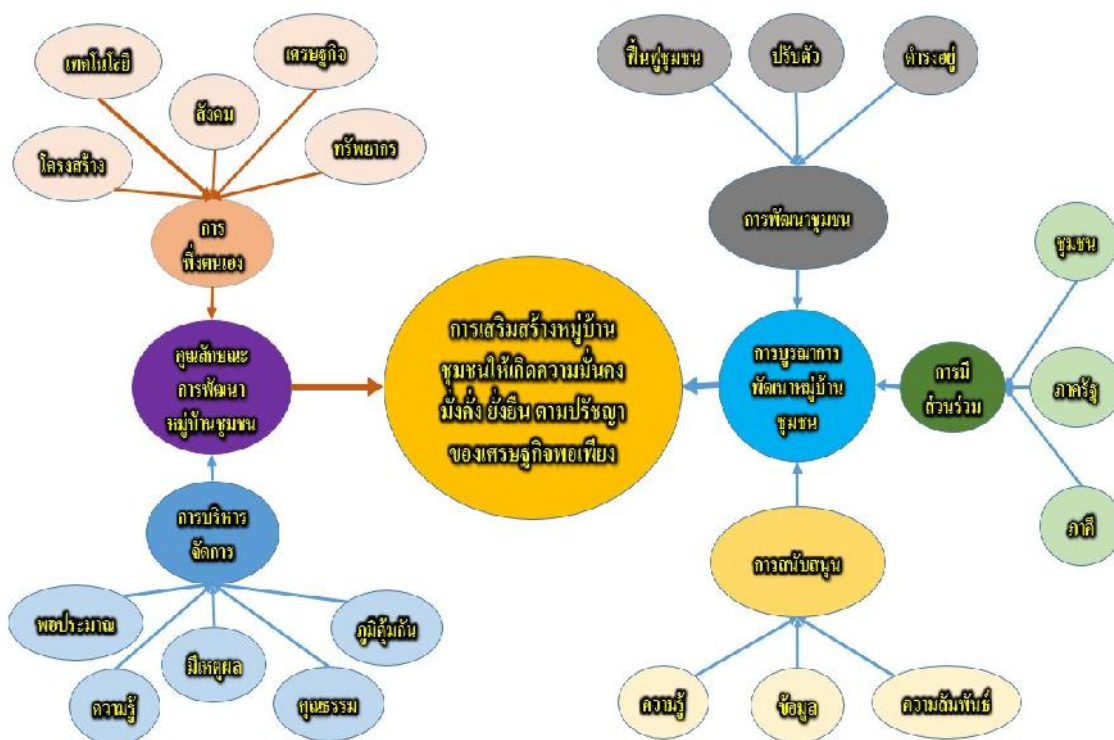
เทคโนโลยี

เศรษฐกิจ

สังคม

ทรัพยากร

โครงสร้าง

การพึ่งตนเอง

คุณลักษณะการพัฒนาหมู่บ้านชุมชน

การบริหารจัดการ

พอประมาณ

ภูมิคุ้มกัน

มีเหตุผล

ความรู้

คุณธรรม

การเสริมสร้างหมู่บ้านชุมชนให้เกิดความมั่นคง มั่งคั่ง ยั่งยืน ตามปรัชญาของเศรษฐกิจพอเพียง

ฟื้นฟูชุมชน

ปรับตัว

ดำรงอยู่

การพัฒนาชุมชน

ชุมชน

การบูรณาการพัฒนาหมู่บ้านชุมชน

การมีส่วนร่วม

ภาครัฐ

ภาคี

การสนับสนุน

ความรู้

ข้อมูล

ความสัมพันธ์